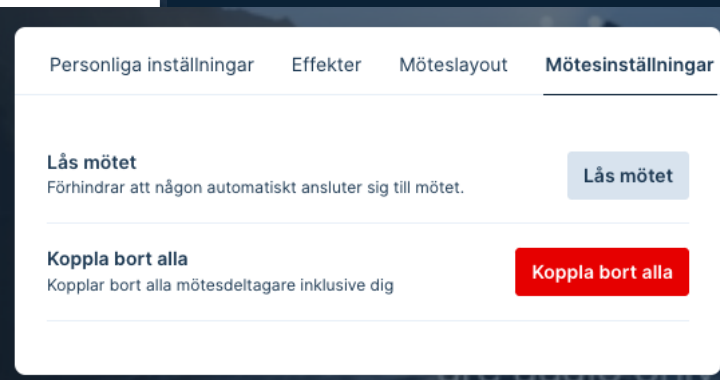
Personliga inställningar Effekter Möteslayout Mötesinställningar

Lås mötet
Förhindrar att någon automatiskt ansluter sig till mötet.

Lås mötet

Koppla bort alla
Kopplar bort alla mötesdeltagare inklusive dig

Koppla bort alla